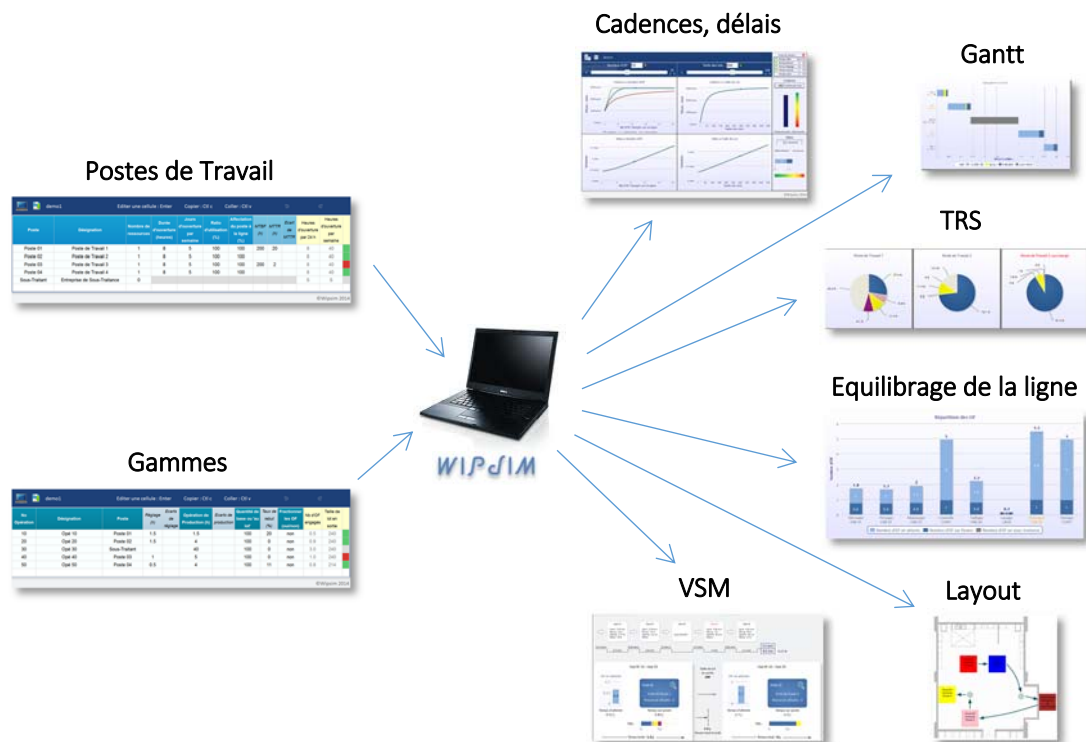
Cadences, délais

Gantt

Postes de Travail

| Poste | Désignation | Nombre de ressources | Durée d'ouverture (heures) | Jours d'ouverture par semaine | Ratio d'utilisation (%) | Affectation du poste à la ligne (%) | MTBF (h) | MTTR (h) | Ecart de MTTR | Heures d'ouverture par OI | Heures d'ouverture par semaine |
|---|---|---|---|---|---|---|---|---|---|---|---|
| Poste 01 | Poste de Travail 1 | 1 | 8 | 5 | 100 | 100 | 200 | 20 | | 0 | 40 |
| Poste 02 | Poste de Travail 2 | 1 | 8 | 5 | 100 | 100 | | | | 0 | 40 |
| Poste 03 | Poste de Travail 3 | 1 | 8 | 5 | 100 | 100 | 200 | 2 | | 0 | 40 |
| Poste 04 | Poste de Travail 4 | 1 | 8 | 5 | 100 | 100 | | | | 0 | 40 |
| Sous-Traitant | Entreprise de Sous-Traitance | 0 | | | | | | | | | |

©Wipsim 2014

TRS

Equilibrage de la ligne

Gammes

WIPSIM

VSM

Layout